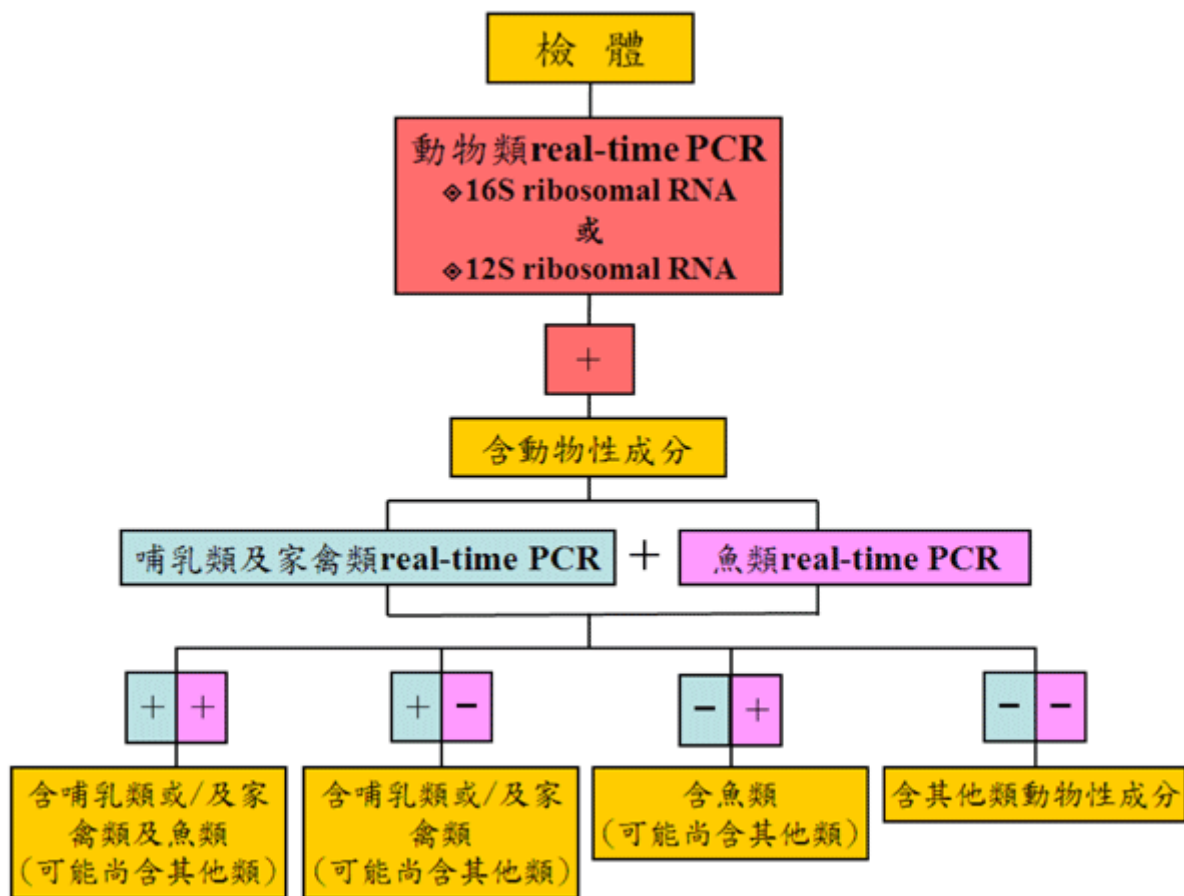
檢 體

動物類real-time PCR
◈16S ribosomal RNA
或
◈12S ribosomal RNA

+

含動物性成分

哺乳類及家禽類real-time PCR + 魚類real-time PCR

+ +

+ −

− +

− −

含哺乳類或/及家禽類及魚類
(可能尚含其他類)

含哺乳類或/及家禽類
(可能尚含其他類)

含魚類
(可能尚含其他類)

含其他類動物性成分